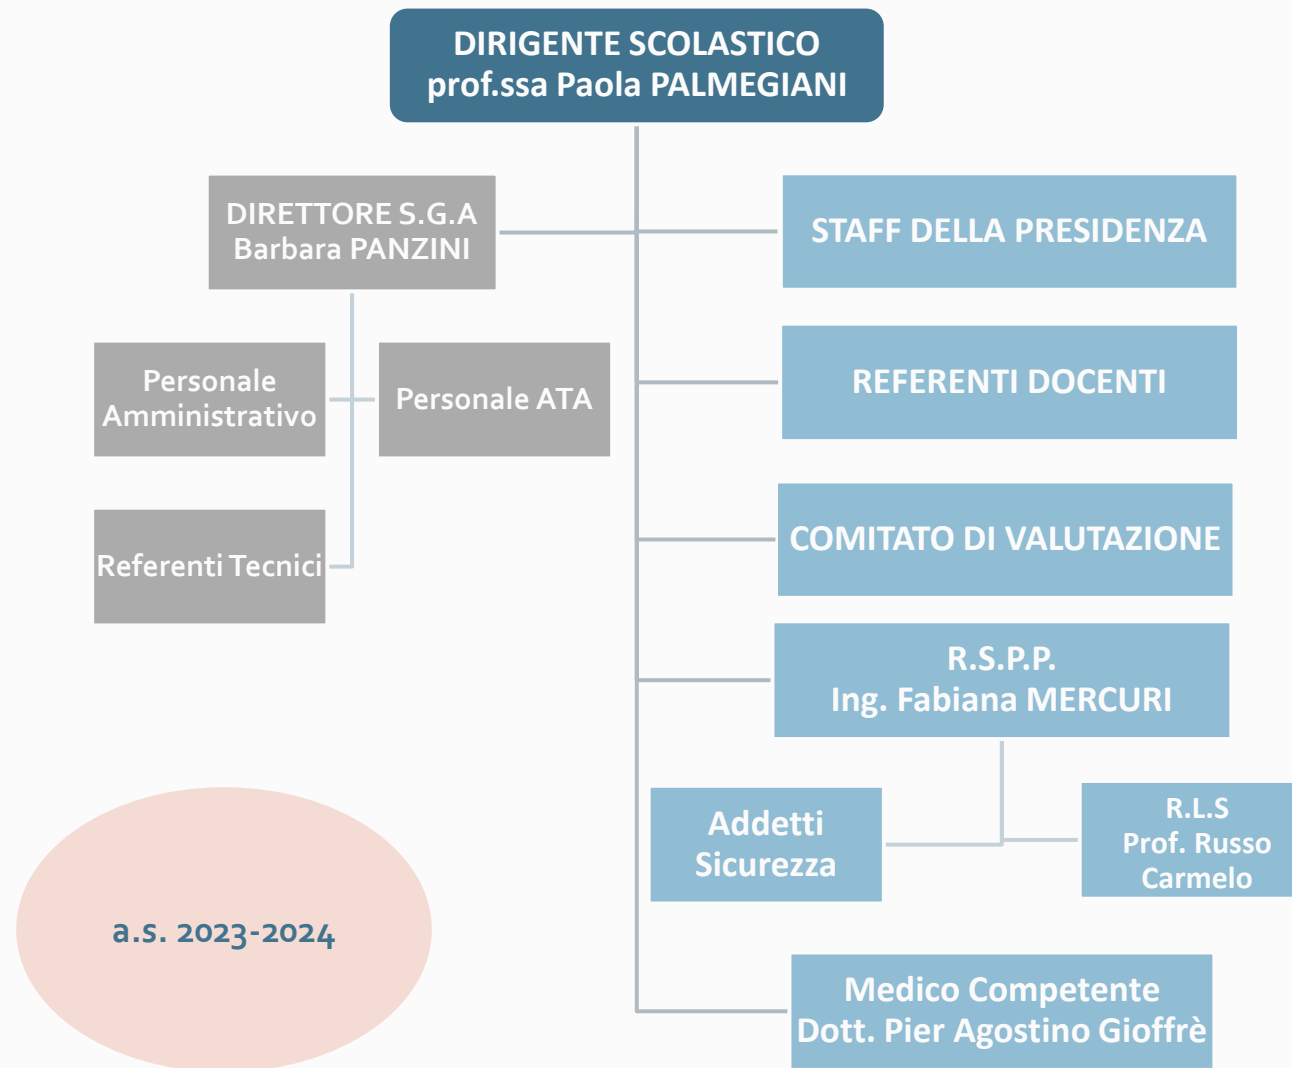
DIRIGENTE SCOLASTICO
prof.ssa Paola PALMEGIANI

DIRETTORE S.G.A
Barbara PANZINI

Personale Amministrativo

Personale ATA

Referenti Tecnici

STAFF DELLA PRESIDENZA

REFERENTI DOCENTI

COMITATO DI VALUTAZIONE

R.S.P.P.
Ing. Fabiana MERCURI

Addetti Sicurezza

R.L.S
Prof. Russo Carmelo

Medico Competente
Dott. Pier Agostino Gioffrè

a.s. 2023-2024